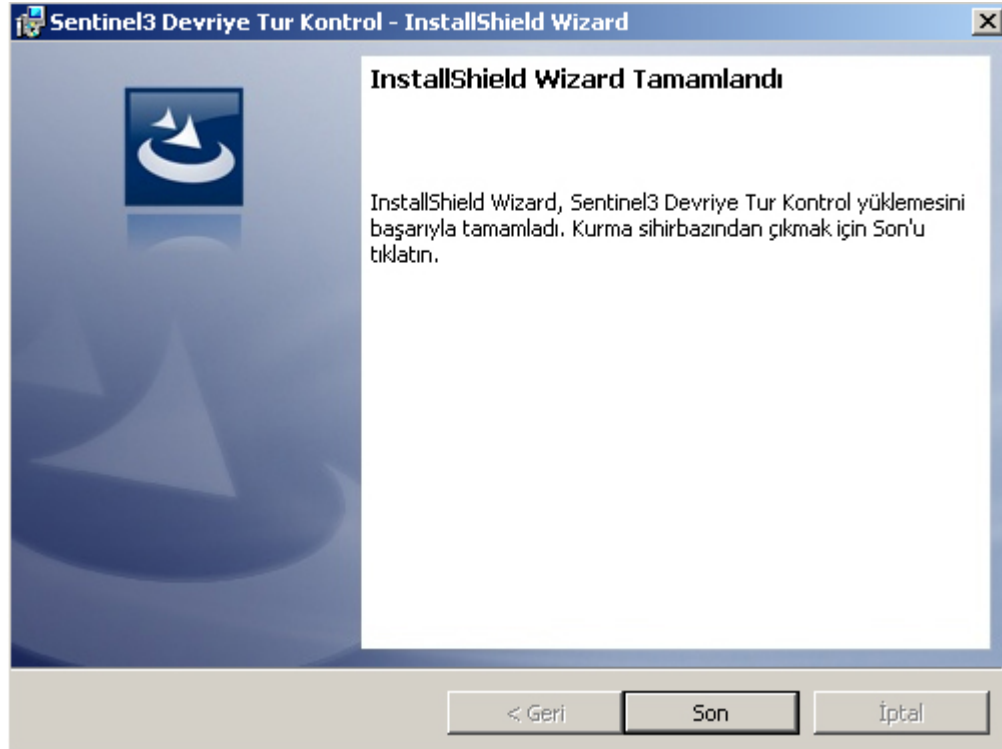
Sentinel3 Devriye Tur Kontrol - InstallShield Wizard

InstallShield Wizard Tamamlandı

InstallShield Wizard, Sentinel3 Devriye Tur Kontrol yüklemesini başarıyla tamamladı. Kurma sihirbazından çıkmak için Son'u tıklatın.

< Geri
Son
İptal